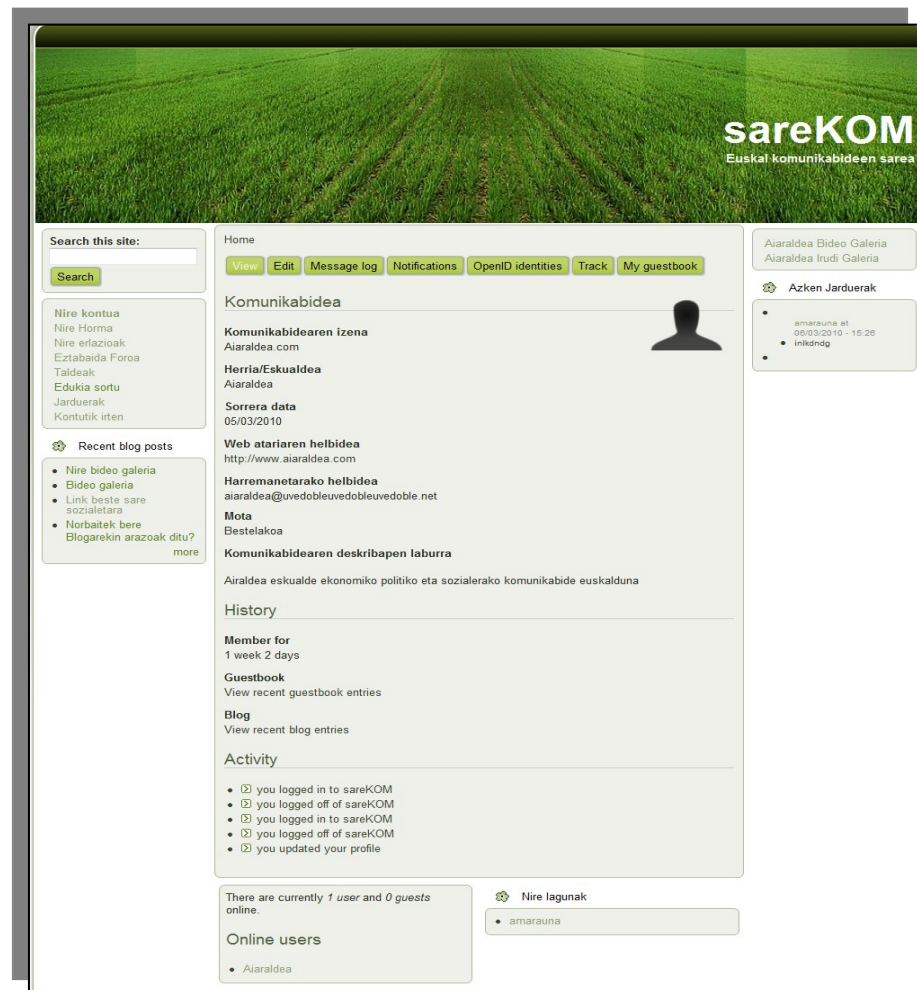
sareKOM
Euskal komunikabideen sarea

Search this site:
Search

Nire kontua
Nire Horma
Nire erlazioak
Eztabaida Foroa
Taldeak
Edukia sortu
Jarduerak
Kontutik irten

Recent blog posts
- Nire bideo galeria
- Bideo galeria
- Link beste sare sozialetara
- Norbaitek bere Blogarekin arazoak ditu?

more

Home

View | Edit | Message log | Notifications | OpenID identities | Track | My guestbook

Komunikabidea

Komunikabidearen izena
Aiaraldea.com

Herria/Eskualdea
Aiaraldea

Sorrera data
05/03/2010

Web atariaren helbidea
http://www.aiaraldea.com

Harremanetarako helbidea
aiaraldea@uvedobleuvedobleuvedoble.net

Mota
Bestelakoa

Komunikabidearen deskribapen laburra

Airaldea eskualde ekonomiko politiko eta sozialerako komunikabide euskalduna

History

Member for
1 week 2 days

Guestbook
View recent guestbook entries

Blog
View recent blog entries

Activity

- you logged in to sareKOM
- you logged off of sareKOM
- you logged in to sareKOM
- you logged off of sareKOM
- you updated your profile

There are currently *1 user* and *0 guests* online.

Online users
- Aiaraldea

Nire lagunak
- amarauna

Aiaraldea Bideo Galeria
Aiaraldea Irudi Galeria

Azken Jarduerak
- amarauna at 06/03/2010 - 15:26
  - inlkdndg
-